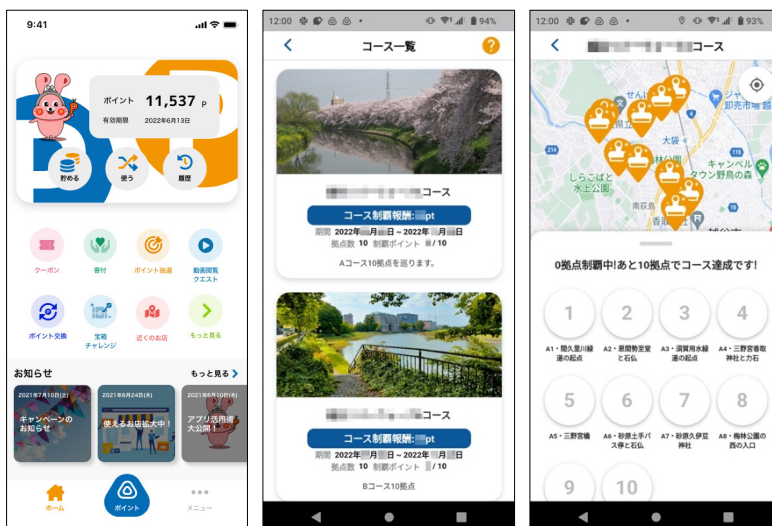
9:41

ポイント 11,537 P
有効期限 2022年6月13日

貯める
使う
履歴

クーポン
寄付
ポイント抽選
動画閲覧クエスト
ポイント交換
宝箱チャレンジ
近くのお店
もっと見る

お知らせ
もっと見る

2021年7月10日(土)
キャンペーンのお知らせ
2021年6月24日(木)
使えるお店拡大中！
2021年6月
アプリ活用術大公開！

ホーム
ポイント
メニュー

12:00 94%

コース一覧

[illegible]コース
コース制覇報酬:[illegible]pt
期間 2022年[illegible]月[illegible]日 ~ 2022年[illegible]月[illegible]日
拠点数 10 制覇ポイント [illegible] / 10
Aコース10拠点を巡ります。

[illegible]コース
コース制覇報酬:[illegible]pt
期間 2022年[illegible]月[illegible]日 ~ 2022年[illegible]月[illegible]日
拠点数 10 制覇ポイント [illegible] / 10
Bコース10拠点

12:00 93%

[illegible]コース

214
大袋
しらこばと水上公園
キャンベルタウン野鳥の森
南荻島
卸売市場

0拠点制覇中! あと10拠点でコース達成です!

1
A1・関久里川緑道の起点
2
A2・恩間熱霊堂と石仏
3
A3・須賀用水緑道の起点
4
A4・三野宮香取神社と力石
5
A5・三野宮橋
6
A6・砂原土手バス停と石仏
7
A7・砂原久伊豆神社
8
A8・梅林公園の西の入口
9
10